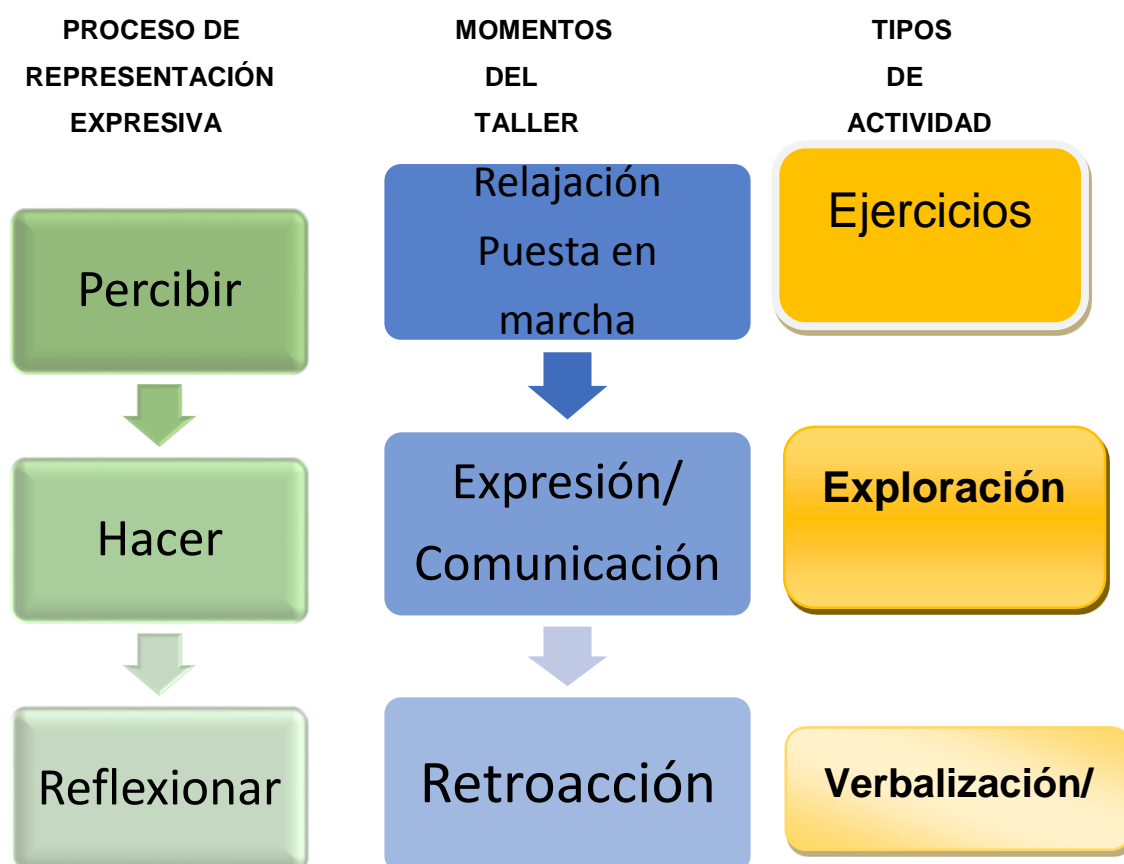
PROCESO DE REPRESENTACIÓN EXPRESIVA

Percibir

Hacer

Reflexionar

MOMENTOS DEL TALLER

Relajación Puesta en marcha

Expresión/ Comunicación

Retroacción

TIPOS DE ACTIVIDAD

Ejercicios

Exploración

Verbalización/